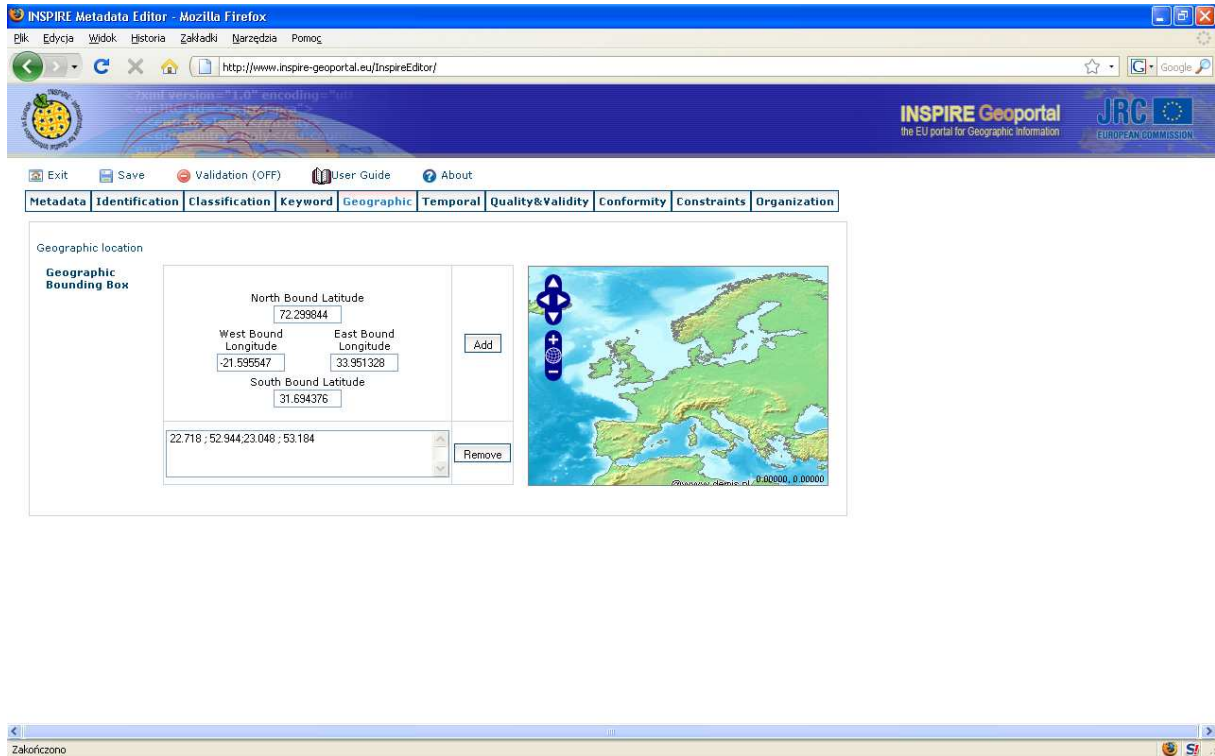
INSPIRE Metadata Editor - Mozilla Firefox

Plik Edycja Widok Historia Zakładki Narzędzia Pomoc

http://www.inspire-geoportal.eu/InspireEditor/

Google

INSPIRE Geoportal
the EU portal for Geographic Information

JRC
EUROPEAN COMMISSION

Exit Save Validation (OFF) User Guide About

Metadata | Identification | Classification | Keyword | Geographic | Temporal | Quality&Validity | Conformity | Constraints | Organization

Geographic location

Geographic Bounding Box

North Bound Latitude
72.299844

West Bound Longitude
-21.595547

East Bound Longitude
33.951328

South Bound Latitude
31.694376

Add

22.718 ; 52.944;23.048 ; 53.184

Remove

©www.demis.nl 0.00000, 0.00000

Zakończono